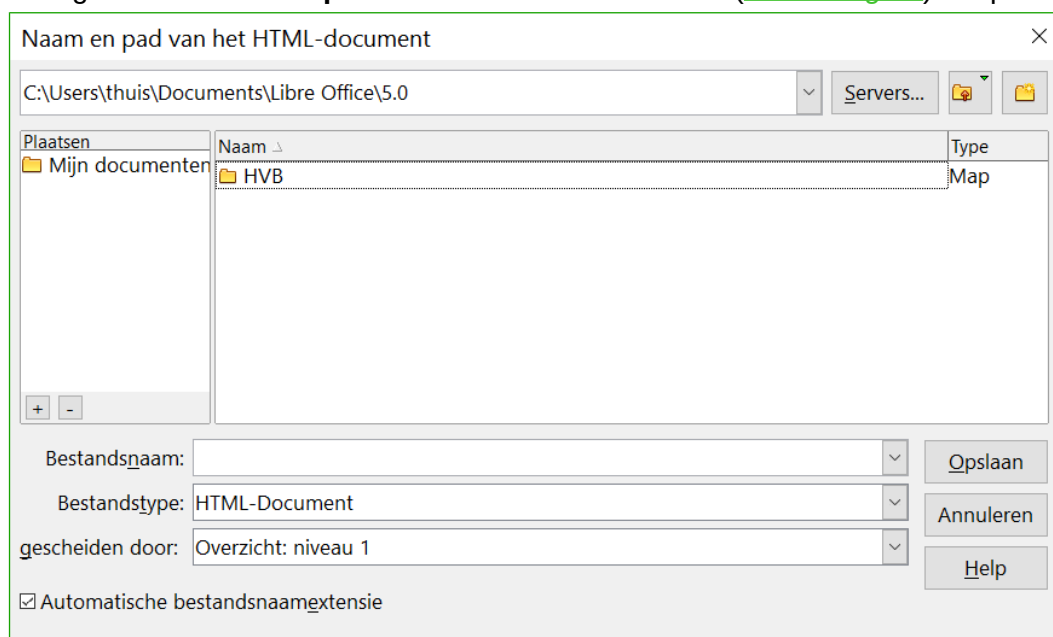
Naam en pad van het HTML-document

C:\Users\thuis\Documents\Libre Office\5.0

Servers...

Plaatsen

Mijn documenten

| Naam | Type |
|---|---|
| HVB | Map |

+ -

Bestandsnaam:

Bestandstype: HTML-Document

gescheiden door: Overzicht: niveau 1

Opslaan

Annuleren

Help

☑ Automatische bestandsnaamextensie